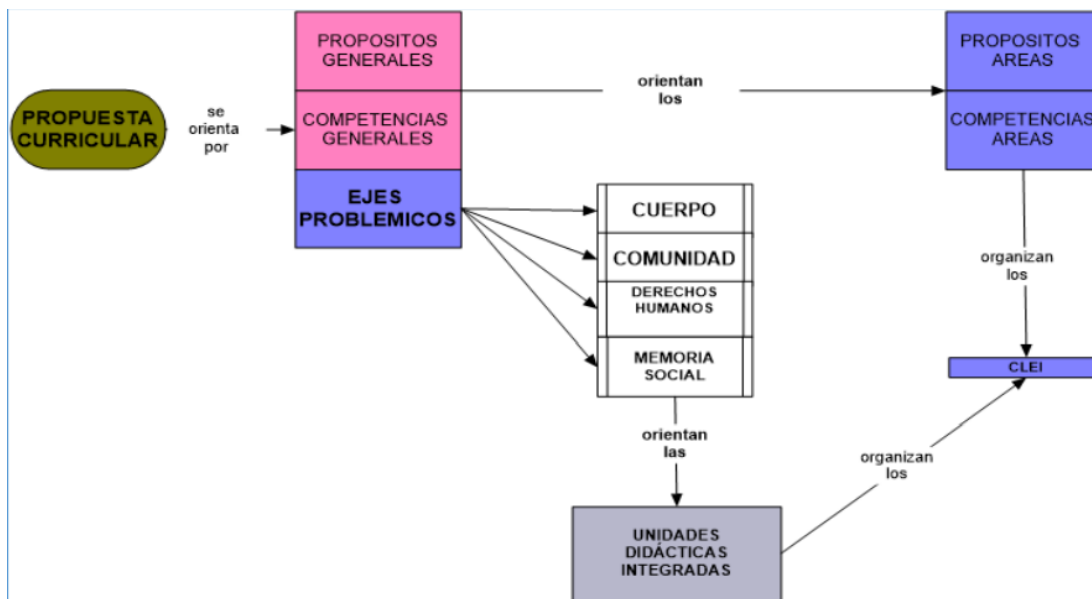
PROPUESTA CURRICULAR

se orienta por

PROPOSITOS GENERALES

COMPETENCIAS GENERALES

EJES PROBLEMICOS

orientan los

PROPOSITOS AREAS

COMPETENCIAS AREAS

CUERPO

COMUNIDAD

DERECHOS HUMANOS

MEMORIA SOCIAL

organizan los

CLEI

orientan las

organizan los

UNIDADES DIDÁCTICAS INTEGRADAS